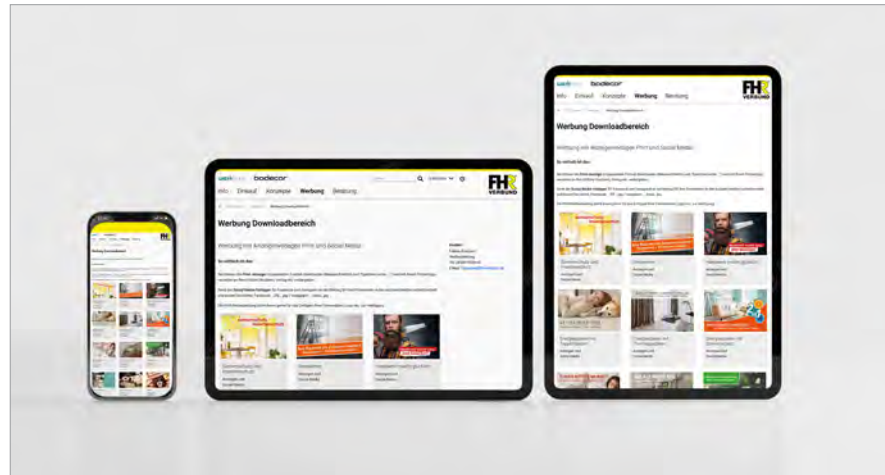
bodecor

Info Einkauf Konzepte Werbung Beratung

FHR VERBUND

Werbung Downloadbereich

Werbung mit Anzeigenvorlagen Print und Social Media

bodecor

Info Einkauf Konzepte Werbung Beratung

FHR VERBUND

Werbung Downloadbereich

Werbung mit Anzeigenvorlagen Print und Social Media

Werbung Downloadbereich